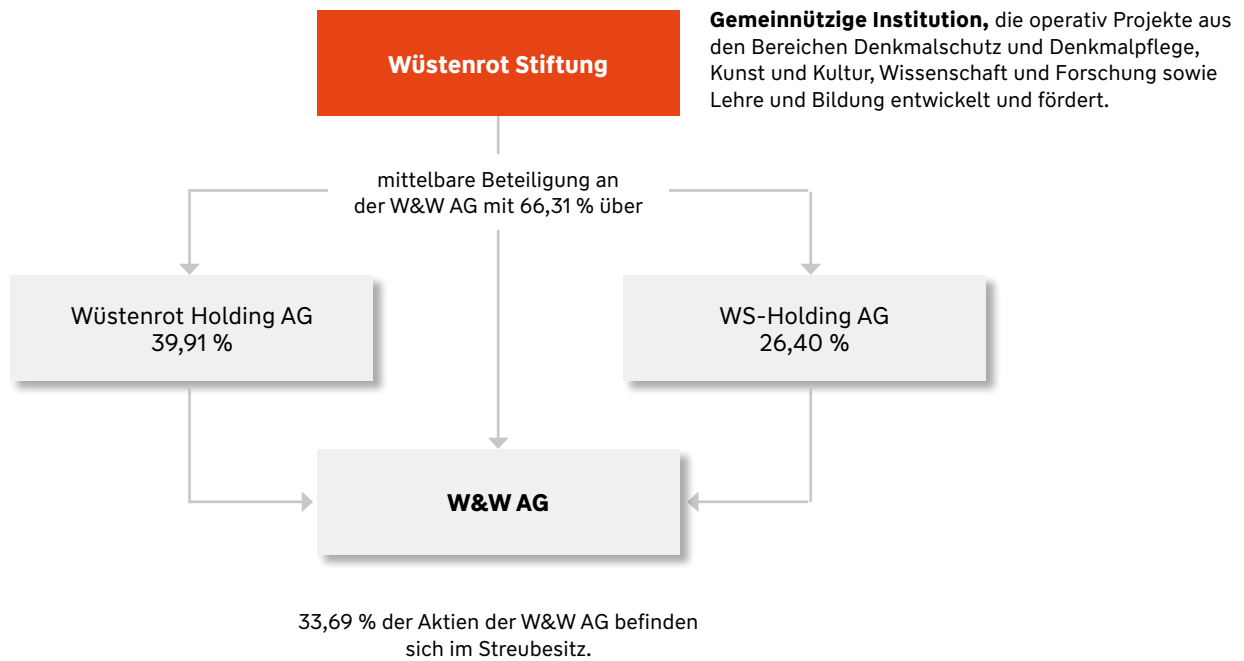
Wüstenrot Stiftung

**Gemeinnützige Institution,** die operativ Projekte aus den Bereichen Denkmalschutz und Denkmalpflege, Kunst und Kultur, Wissenschaft und Forschung sowie Lehre und Bildung entwickelt und fördert.

mittelbare Beteiligung an der W&W AG mit 66,31 % über

Wüstenrot Holding AG
39,91 %

WS-Holding AG
26,40 %

W&W AG

33,69 % der Aktien der W&W AG befinden sich im Streubesitz.